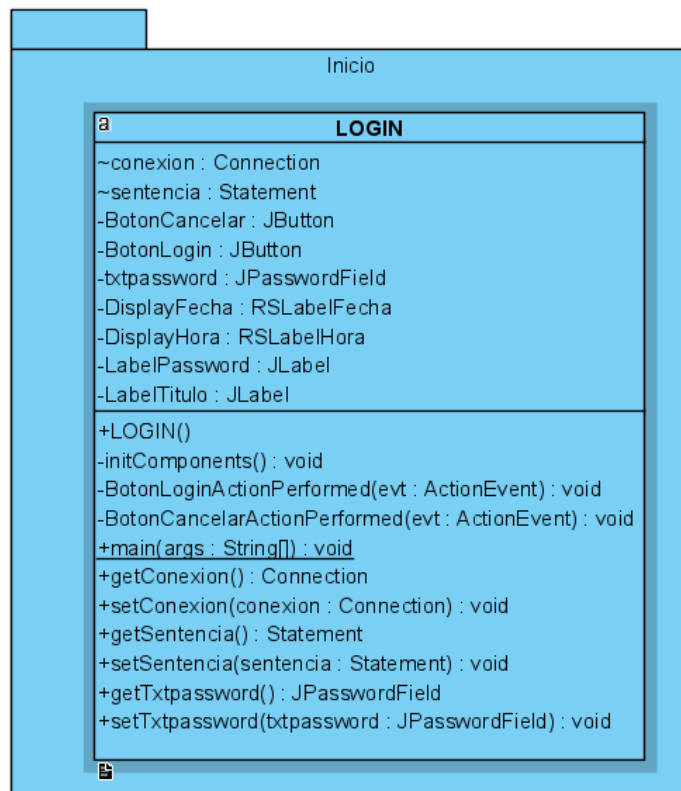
Inicio

a
LOGIN

~conexion : Connection
~sentencia : Statement
-BotonCancelar : JButton
-BotonLogin : JButton
-txtpassword : JPasswordField
-DisplayFecha : RSLabelFecha
-DisplayHora : RSLabelHora
-LabelPassword : JLabel
-LabelTitulo : JLabel

+LOGIN()
-initComponents() : void
-BotonLoginActionPerformed(evt : ActionEvent) : void
-BotonCancelarActionPerformed(evt : ActionEvent) : void
+main(args : String[]) : void
+getConexion() : Connection
+setConexion(conexion : Connection) : void
+getSentencia() : Statement
+setSentencia(sentencia : Statement) : void
+getTxtpassword() : JPasswordField
+setTxtpassword(txtpassword : JPasswordField) : void